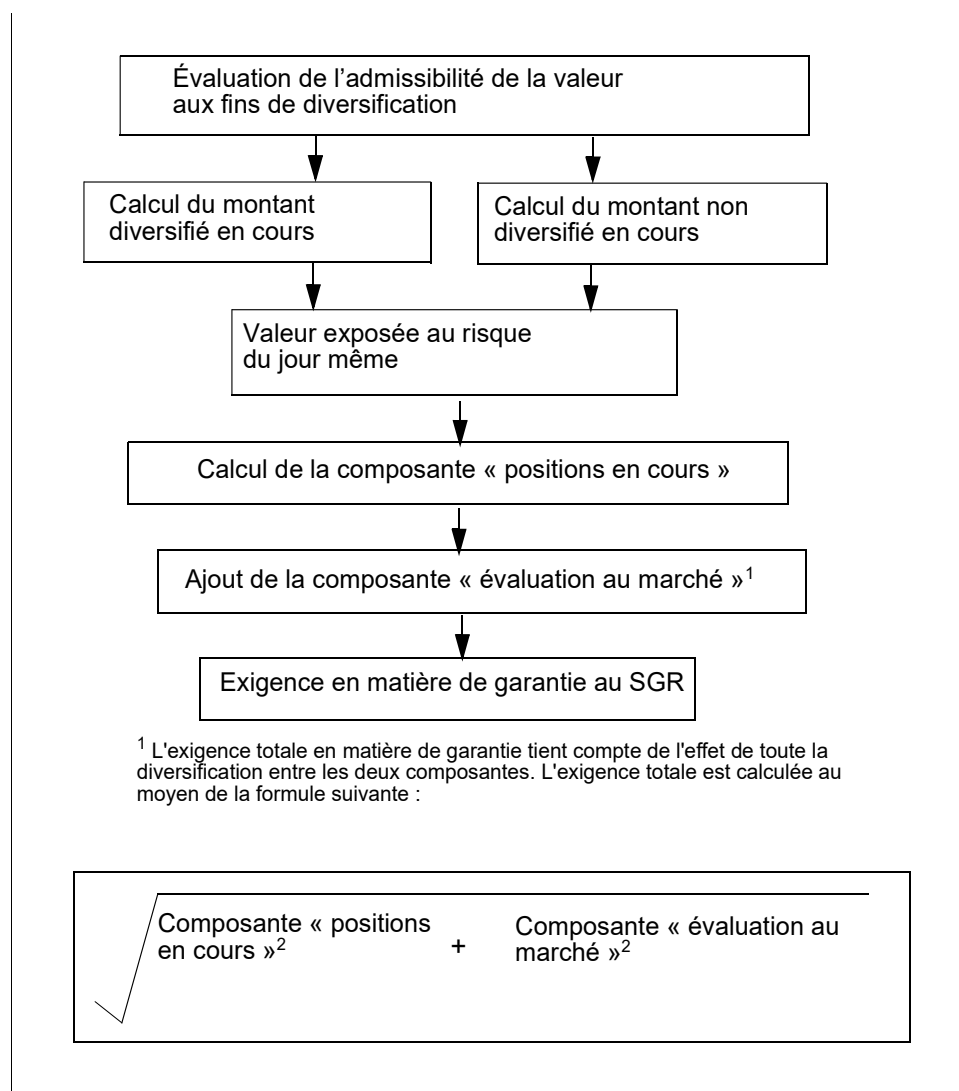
Évaluation de l’admissibilité de la valeur aux fins de diversification

Calcul du montant diversifié en cours

Calcul du montant non diversifié en cours

Valeur exposée au risque du jour même

Calcul de la composante « positions en cours »

Ajout de la composante « évaluation au marché »$^1$

Exigence en matière de garantie au SGR

$^1$ L'exigence totale en matière de garantie tient compte de l'effet de toute la diversification entre les deux composantes. L'exigence totale est calculée au moyen de la formule suivante :

$\sqrt{\text{Composante « positions en cours »}^2 + \text{Composante « évaluation au marché »}^2}$